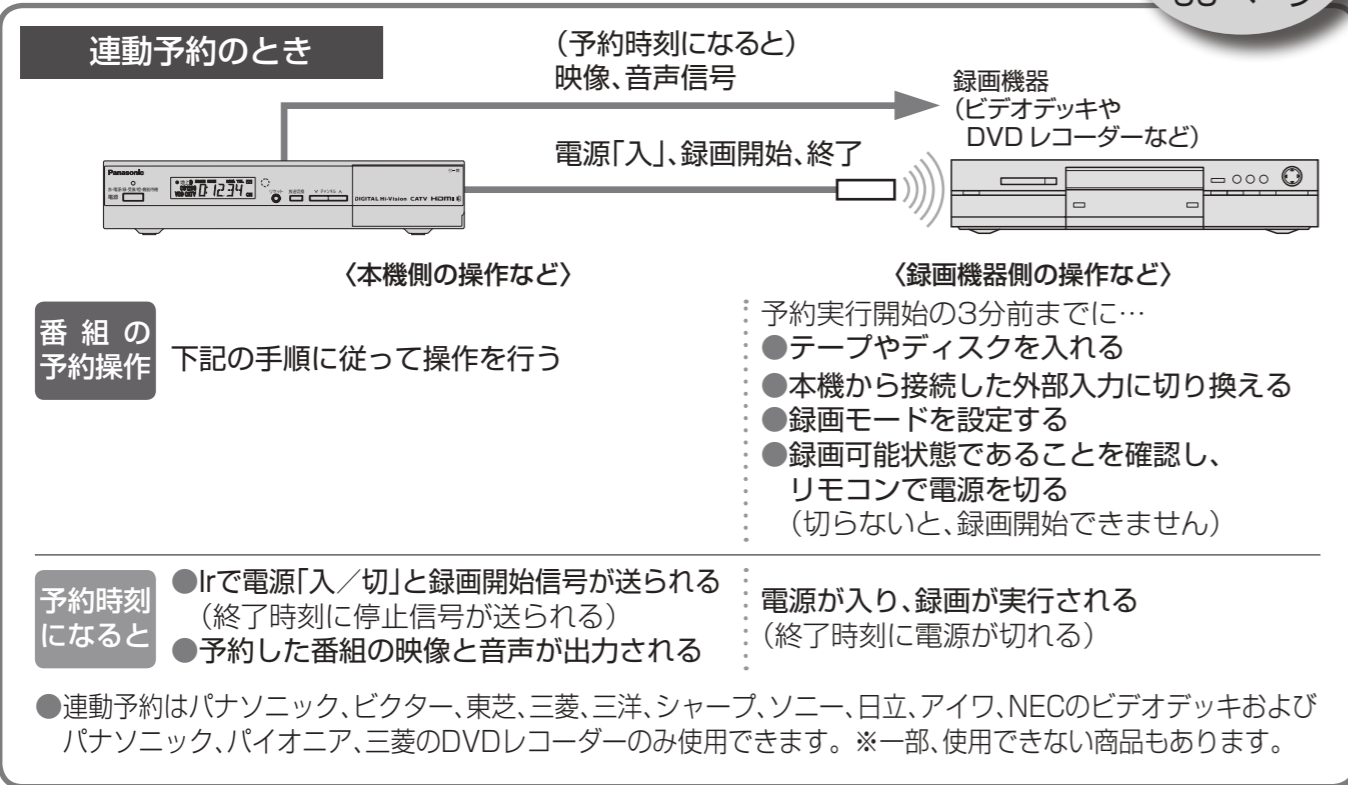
連動予約のとき

(予約時刻になると)
映像、音声信号

電源「入」、録画開始、終了

録画機器
(ビデオデッキや
DVD レコーダーなど)

Panasonic

DIGITAL Hi-Vision CATV HDMI

〈本機側の操作など〉

〈録画機器側の操作など〉

番組の予約操作

下記の手順に従って操作を行う

予約実行開始の3分前までに…
●テープやディスクを入れる
●本機から接続した外部入力に切り換える
●録画モードを設定する
●録画可能状態であることを確認し、
リモコンで電源を切る
(切らないと、録画開始できません)

予約時刻になると

●Irで電源「入/切」と録画開始信号が送られる
(終了時刻に停止信号が送られる)
●予約した番組の映像と音声が出力される

電源が入り、録画が実行される
(終了時刻に電源が切れる)

●連動予約はパナソニック、ビクター、東芝、三菱、三洋、シャープ、ソニー、日立、アイワ、NECのビデオデッキおよびパナソニック、パイオニア、三菱のDVDレコーダーのみ使用できます。※一部、使用できない商品もあります。